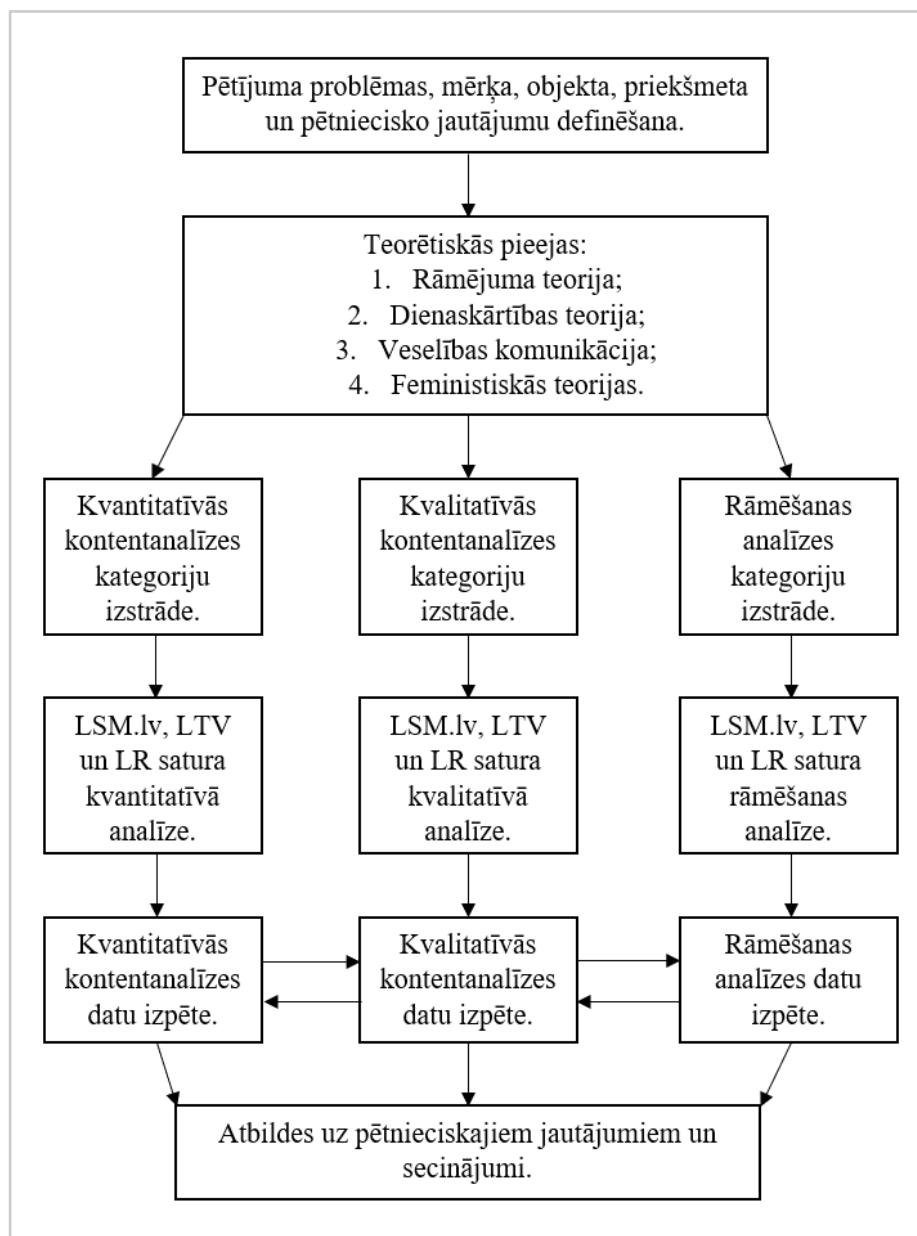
Pētījuma problēmas, mērķa, objekta, priekšmeta un pētniecisko jautājumu definēšana.

Teorētiskās pieejas:
1. Rāmējuma teorija;
2. Dienaskārtības teorija;
3. Veselības komunikācija;
4. Feministiskās teorijas.

Kvantitatīvās kontentanalīzes kategoriju izstrāde.

Kvalitatīvās kontentanalīzes kategoriju izstrāde.

Rāmēšanas analīzes kategoriju izstrāde.

LSM.lv, LTV un LR satura kvantitatīvā analīze.

LSM.lv, LTV un LR satura kvalitatīvā analīze.

LSM.lv, LTV un LR satura rāmēšanas analīze.

Kvantitatīvās kontentanalīzes datu izpēte.

Kvalitatīvās kontentanalīzes datu izpēte.

Rāmēšanas analīzes datu izpēte.

Atbildes uz pētnieciskajiem jautājumiem un secinājumi.